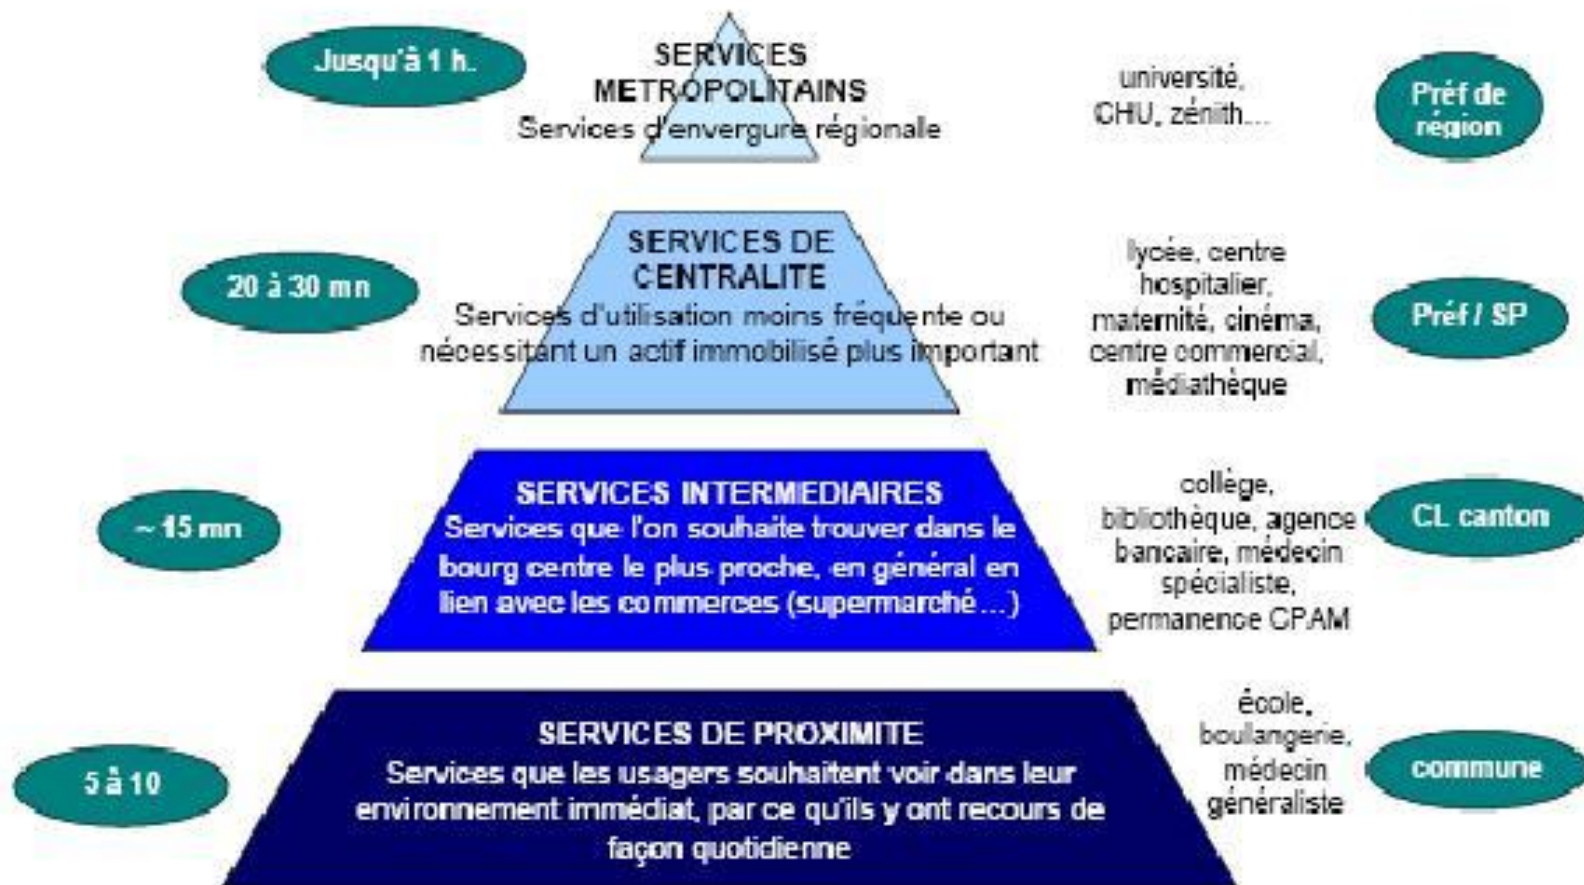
Jusqu'à 1 h.

SERVICES METROPOLITAINS
Services d'envergure régionale

université, CHU, zénith...

Préf de région

20 à 30 mn

SERVICES DE CENTRALITE
Services d'utilisation moins fréquente ou nécessitant un actif immobilisé plus important

lycée, centre hospitalier, maternité, cinéma, centre commercial, médiathèque

Préf / SP

~ 15 mn

SERVICES INTERMEDIAIRES
Services que l'on souhaite trouver dans le bourg centre le plus proche, en général en lien avec les commerces (supermarché ...)

collège, bibliothèque, agence bancaire, médecin spécialiste, permanence CPAM

CL canton

5 à 10

SERVICES DE PROXIMITE
Services que les usagers souhaitent voir dans leur environnement immédiat, par ce qu'ils y ont recours de façon quotidienne

école, boulangerie, médecin généraliste

commune